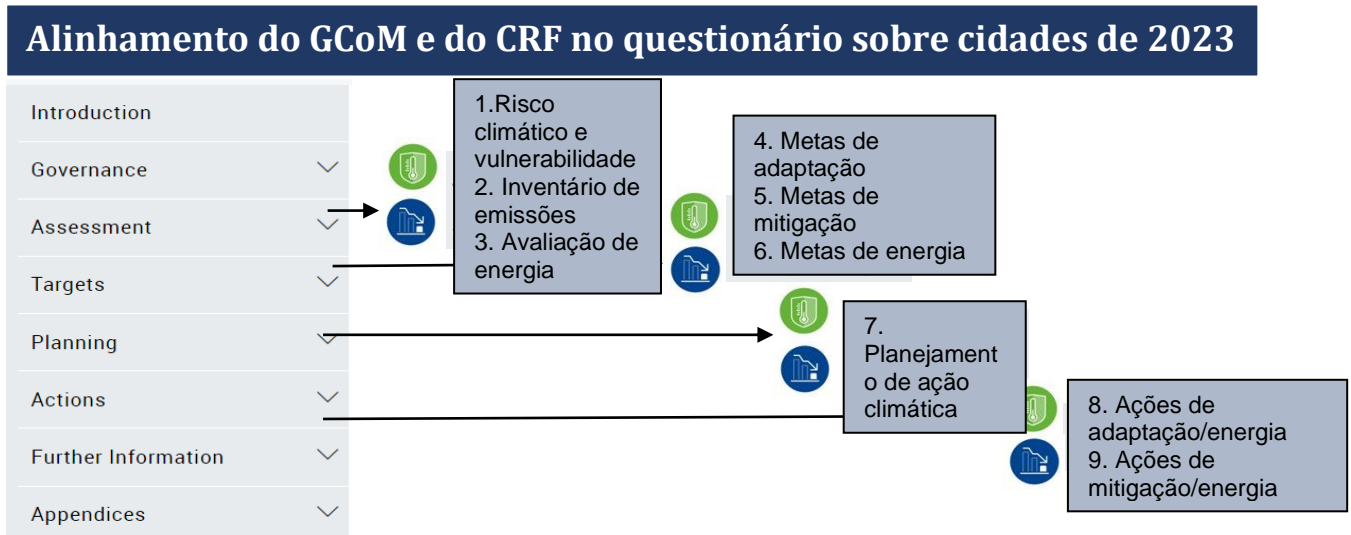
Alinhamento do GCoM e do CRF no questionário sobre cidades de 2023

Introduction

Governance

Assessment

Targets

Planning

Actions

Further Information

Appendices

1.Risco climático e vulnerabilidade
2. Inventário de emissões
3. Avaliação de energia

4. Metas de adaptação
5. Metas de mitigação
6. Metas de energia

7. Planejamento de ação climática

8. Ações de adaptação/energia
9. Ações de mitigação/energia